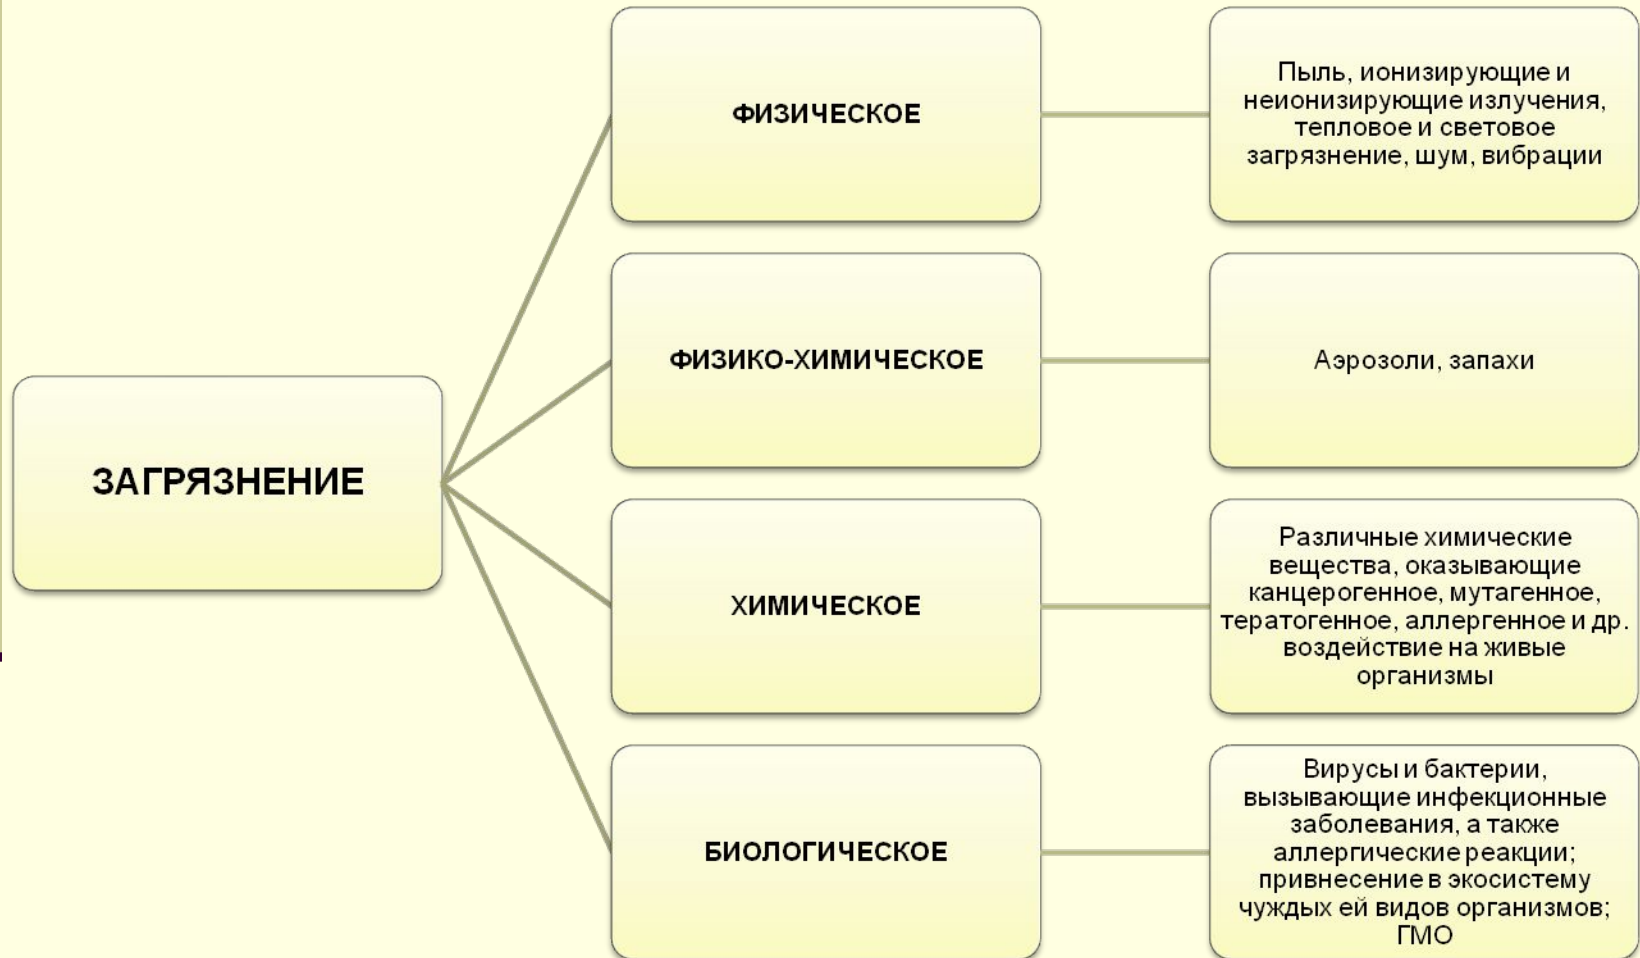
ЗАГРЯЗНЕНИЕ

ФИЗИЧЕСКОЕ

Пыль, ионизирующие и неионизирующие излучения, тепловое и световое загрязнение, шум, вибрации

ФИЗИКО-ХИМИЧЕСКОЕ

Аэрозоли, запахи

ХИМИЧЕСКОЕ

Различные химические вещества, оказывающие канцерогенное, мутагенное, тератогенное, аллергенное и др. воздействие на живые организмы

БИОЛОГИЧЕСКОЕ

Вирусы и бактерии, вызывающие инфекционные заболевания, а также аллергические реакции; привнесение в экосистему чуждых ей видов организмов; ГМО